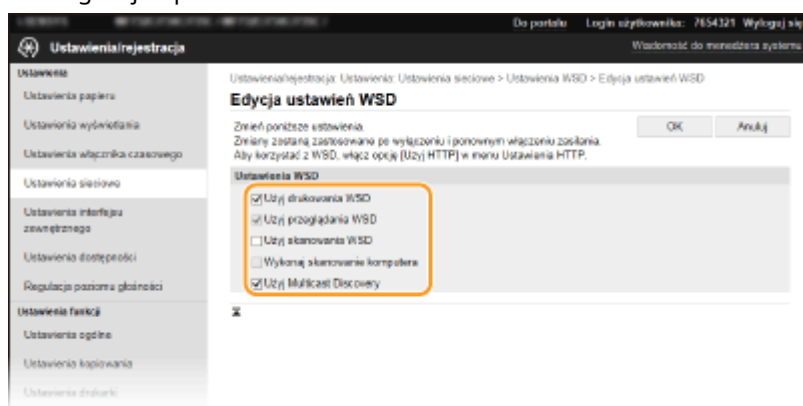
Do portalu Login użytkownika: 7654321 Wyloguj się

Ustawienia/rejestracja

Wiadomość do menedżera systemu

Ustawienia

Ustawienia papieru

Ustawienia wyświetlania

Ustawienia włącznika czasowego

Ustawienia sieciowe

Ustawienia interfejsu zewnętrznego

Ustawienia dostępności

Regulacja poziomu głośności

Ustawienia funkcji

Ustawienia ogólne

Ustawienia kopiowania

Ustawienia drukarki

Ustawienia/rejestracja: Ustawienia: Ustawienia sieciowe > Ustawienia WSD > Edycja ustawień WSD

Edycja ustawień WSD

Zmień poniższe ustawienia.
Zmiany zostaną zastosowane po wyłączeniu i ponownym włączeniu zasilania.
Aby korzystać z WSD, włącz opcję [Użyj HTTP] w menu Ustawienia HTTP.

OK

Anuluj

Ustawienia WSD

Użyj drukowania WSD

Użyj przeglądania WSD

Użyj skanowania WSD

Wykonaj skanowanie komputera

Użyj Multicast Discovery